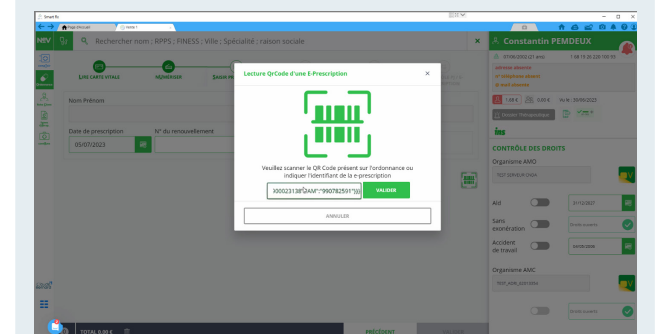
Smart Rx

Point d'accueil

Vente 1

NEV

Rechercher nom ; RPPS ; FINESS ; Ville ; Spécialité ; raison sociale

LIRE CARTE VITALE

NUMÉRISER

SAISIR P

Nom Prénom

Date de prescription

05/07/2023

N° du renouvellement

Lecture QrCode d'une E-Prescription

Veuillez scanner le QR Code présent sur l'ordonnance ou indiquer l'identifiant de la e-prescription

)00023138","DAM":"990782591"}}}

VALIDER

ANNULER

Constantin PEMDEUX

1,88 €

0,00 €

Vu le : 05/06/2023

CONTRÔLE DES DROITS

Organisme AMO

TEST SERVEUR DROIT

ALD

Sans exonération

Accident de travail

Organisme AMC

TOTAL 0,00 €

PRÉCÉDENT